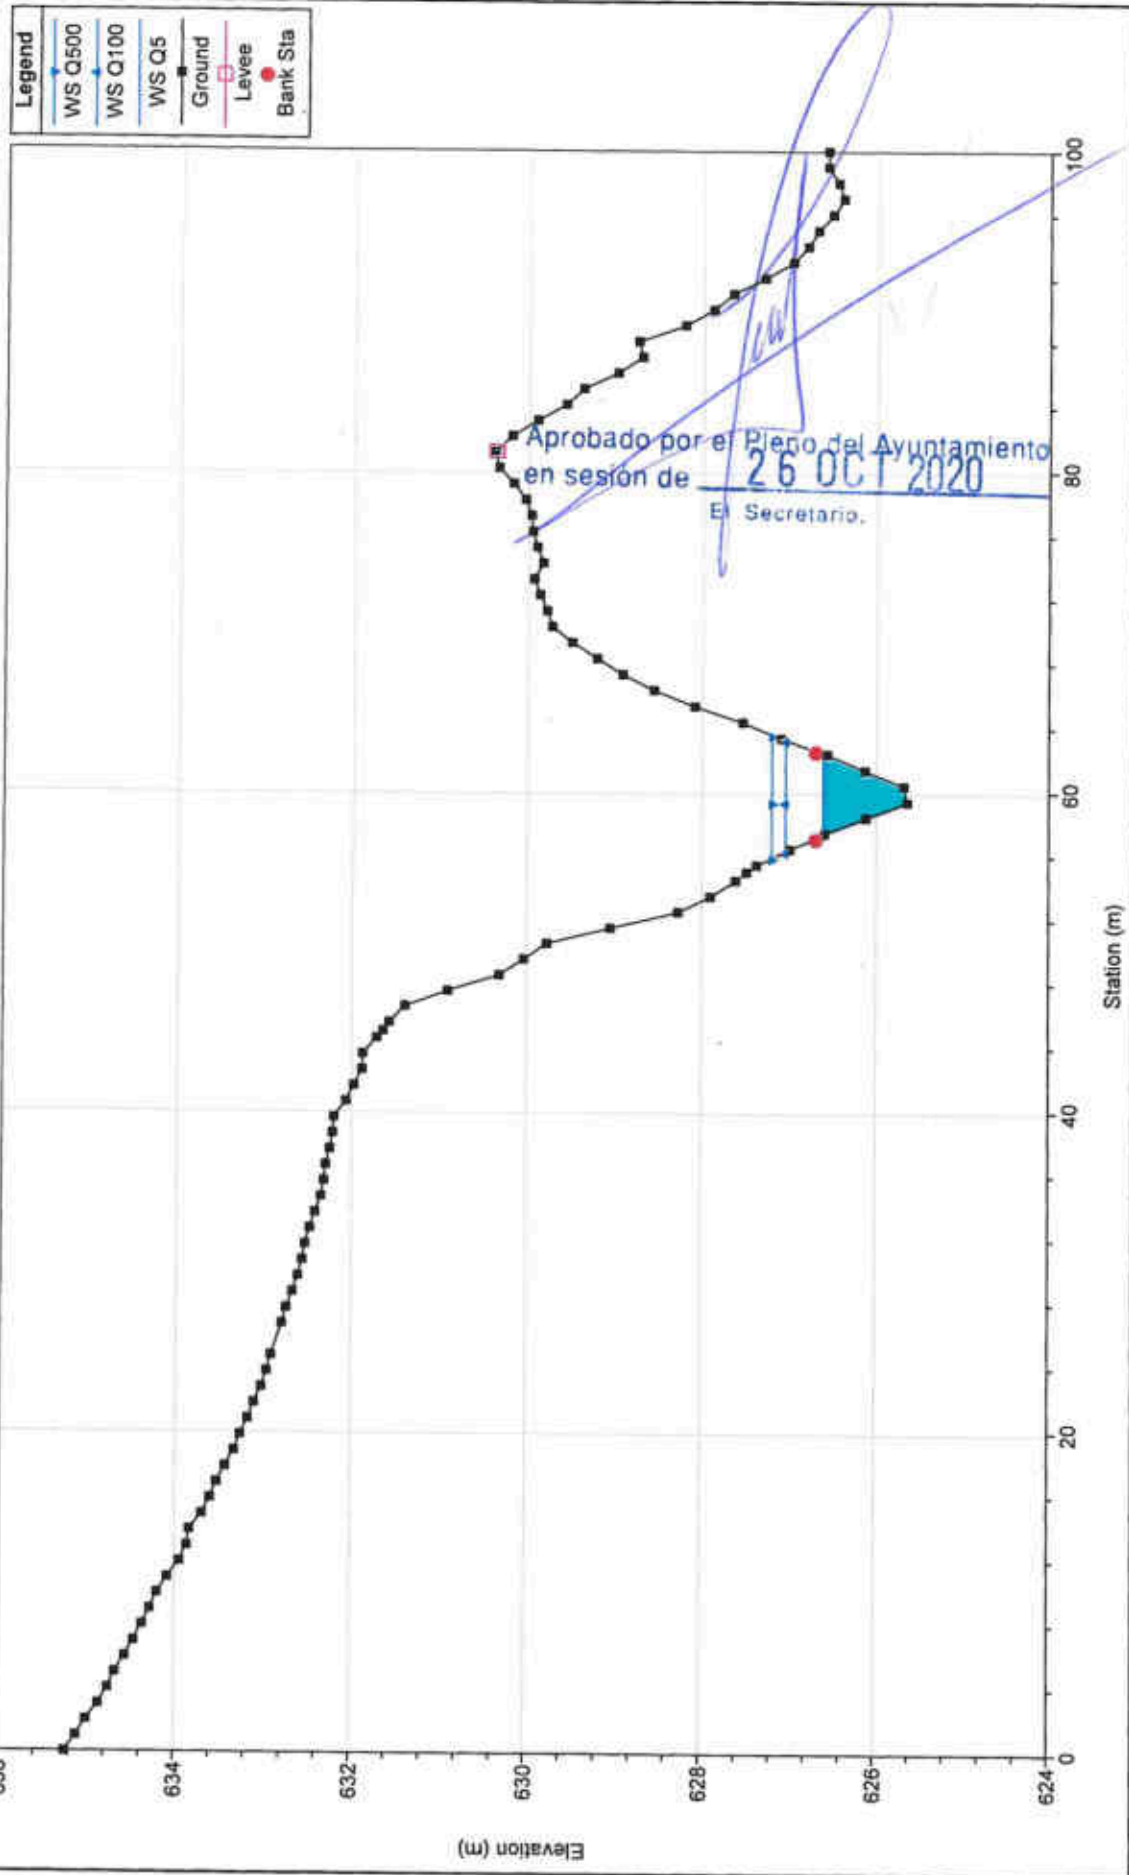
Legend
WS Q500
WS Q100
WS Q5
Ground
Levee
Bank Sta

Aprobado por el Pleno del Ayuntamiento
en sesion de 26 OCT 2020
El Secretario.

Elevation (m)
636
634
632
630
628
626
624

Station (m)
0
20
40
60
80
100